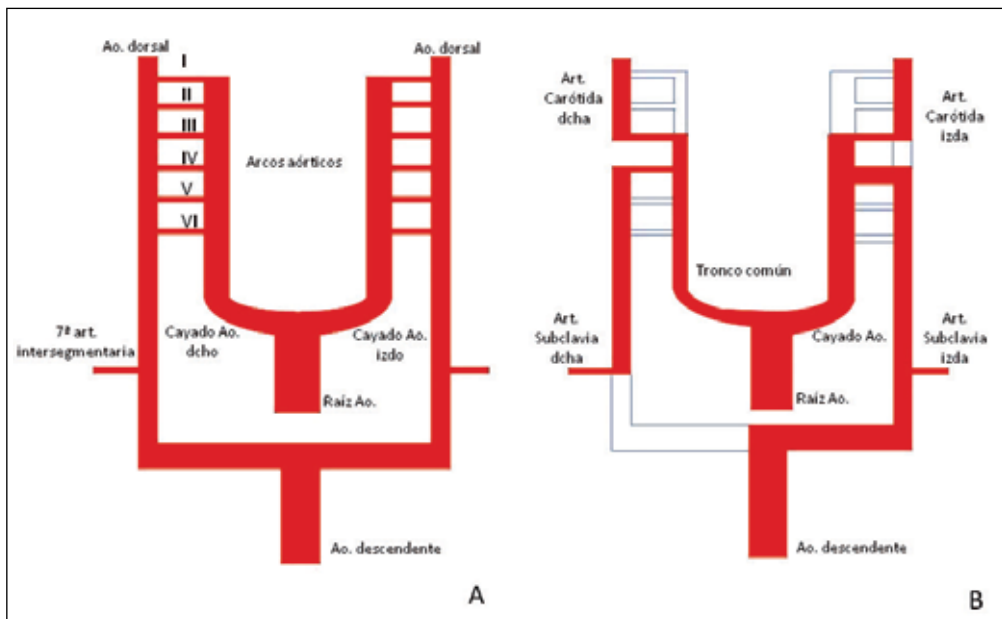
Ao. dorsal
I
II
III
IV
V
VI
Ao. dorsal
Arcos aórticos
7ª art. intersegmentaria
Cayado Ao. dcho
Cayado Ao. izdo
Raíz Ao.
Ao. descendente
A

Art. Carótida dcha
Art. Carótida izda
Tronco común
Art. Subclavia dcha
Cayado Ao.
Art. Subclavia izda
Raíz Ao.
Ao. descendente
B